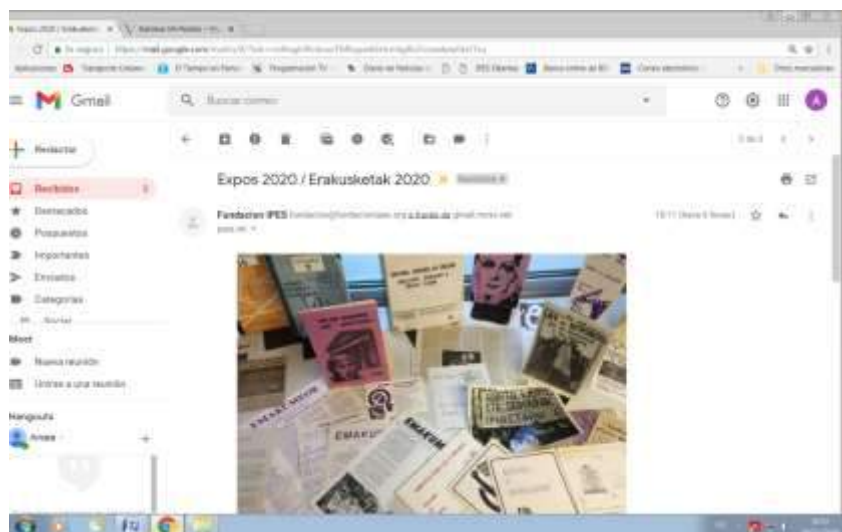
Gmail

Buscar correo

Redactar

Recibidos

Destacados

Pospuestos

Importantes

Enviados

Categorías

Meet

Nueva reunión

Unirse a una reunión

Hangouts

Expos 2020 / Erakusketak 2020

Fundacion IPES

EMAKUME

EMAKUNDE